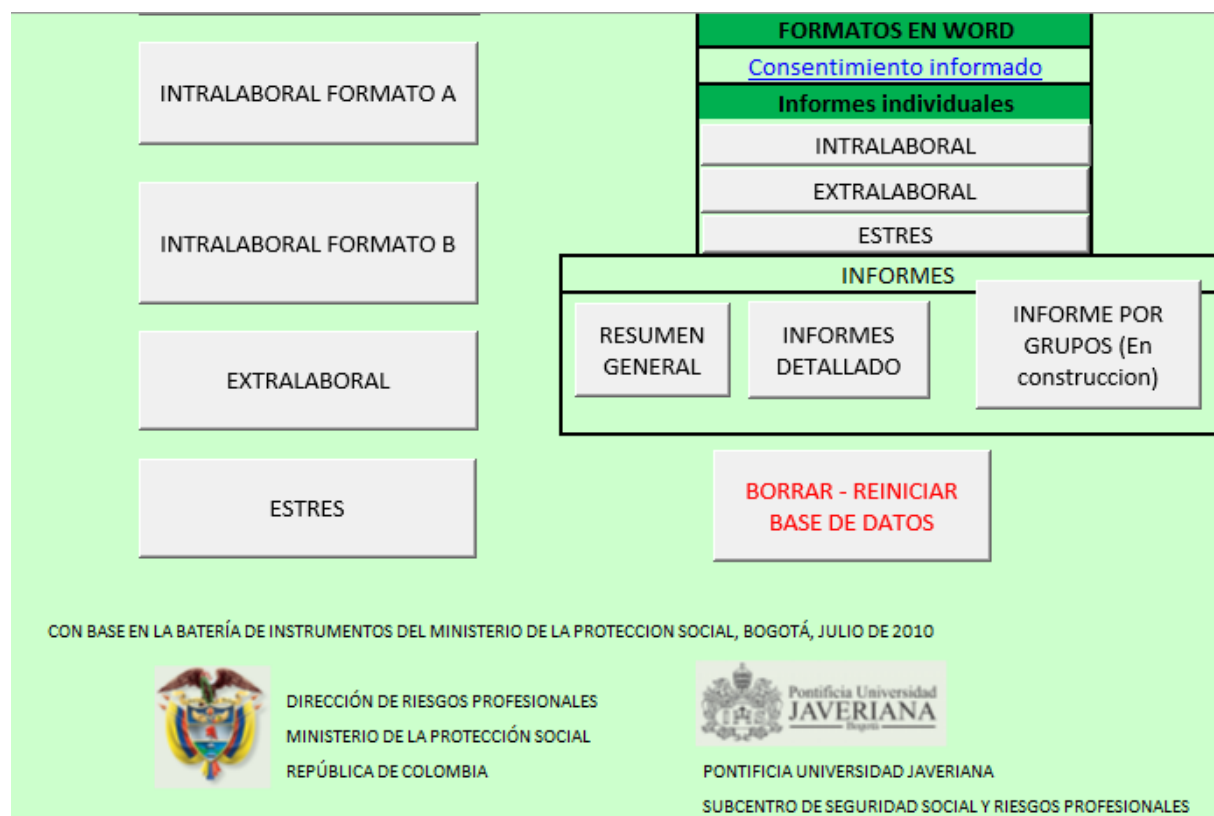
INTRALABORAL FORMATO A

INTRALABORAL FORMATO B

EXTRALABORAL

ESTRES

FORMATOS EN WORD

Consentimiento informado

Informes individuales

INTRALABORAL

EXTRALABORAL

ESTRES

INFORMES

RESUMEN GENERAL

INFORMES DETALLADO

INFORME POR GRUPOS (En construccion)

BORRAR - REINICIAR BASE DE DATOS

CON BASE EN LA BATERÍA DE INSTRUMENTOS DEL MINISTERIO DE LA PROTECCION SOCIAL, BOGOTÁ, JULIO DE 2010

DIRECCIÓN DE RIESGOS PROFESIONALES

MINISTERIO DE LA PROTECCIÓN SOCIAL

REPÚBLICA DE COLOMBIA

Pontificia Universidad JAVERIANA Bogotá

PONTIFICIA UNIVERSIDAD JAVERIANA

SUBCENTRO DE SEGURIDAD SOCIAL Y RIESGOS PROFESIONALES